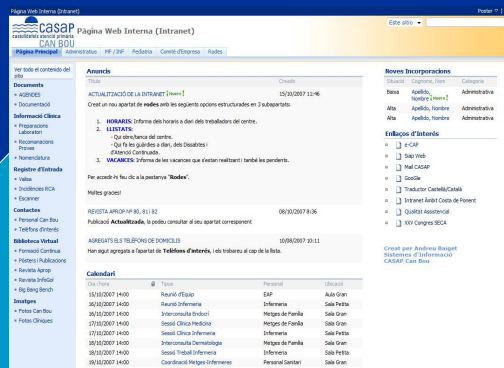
Pàgina Web Interna (Intranet)

Poster ?

casap castelldefels agents de salut

CAN BOU

Pàgina Web Interna (Intranet)

Este sitio

Pàgina Principal | Administratius | MF / INF | Pediatria | Comitè d'Empresa | Rodes

Ver todo el contenido del sitio

Documents
• AGENDES
• Documentació

Informació Clínica
• Preparacions Laboratori
• Recomanacions Proves
• Nomenclatura

Registre d'Entrada
• Vales
• Incidències RCA
• Escanner

Contactes
• Personal Can Bou
• Telèfons d'interès

Biblioteca Virtual
• Formació Continua
• Pòsters i Publicacions
• Revista Aprop
• Revista InfoSoli
• Big Bang Bench

Imatges
• Fotos Can Bou
• Fotos Clíniques

Anuncis

Título | Creado

ACTUALITZACIÓ DE LA INTRANET ! NUEVO | 15/10/2007 11:46

Creat un nou apartat de rodes amb les següents opcions estructurades en 3 subapartats:

1. HORARIS: Informa dels horaris a diari dels treballadors del centre.
2. LLISTATS:
- Qui s'encarrega del centre.
- Qui fa les guàrdies a diari, dels Dissabtes i d'Atenció Continuada.
3. VACANCES: Informa de les vacances que s'estan realitzant i també les pendents.

Per accedir-hi feu clic a la pestanya "Rodes".

Moltes gràcies!

REVISTA APROP Nº 80, 81 i 82 | 08/10/2007 8:36

Publicació Actualitzada, la podeu consultar al seu apartat corresponent

AGREGATS ELS TELÈFONS DE DOMICILIS | 10/08/2007 10:11

Han estat agregats a l'apartat de Telèfons d'interès, i els trobareu al cap de la llista.

Calendari

| Día i hora | Tipus | Personal | Ubicació |
|---|---|---|---|
| 15/10/2007 14:00 | Reunió d'Equip | EAP | Aula Gran |
| 16/10/2007 14:00 | Reunió Infermeria | Infermeria | Sala Petita |
| 16/10/2007 14:00 | Interconsulta Endocrí | Metges de Família | Sala Gran |
| 17/10/2007 14:00 | Sessió Clínica Medicina | Metges de Família | Sala Gran |
| 17/10/2007 14:00 | Sessió Clínica Infermeria | Infermeria | Sala Petita |
| 18/10/2007 14:00 | Interconsulta Dermatologia | Metges de Família | Sala Gran |
| 18/10/2007 14:00 | Sessió Treball Infermeria | Infermeria | Sala Petita |
| 19/10/2007 14:00 | Coordinació Metges-Infermeres | Personal Sanitari | Sala Gran |

Noves Incorporacions

| Situació | Cognoms, Nom | Categoria |
|---|---|---|
| Baixa | Apellido, Nombre ! NUEVO | Administrativa |
| Alta | Apellido, Nombre | Administrativa |
| Alta | Apellido, Nombre ! NUEVO | Administrativa |

Enllaços d'interès

e-CAP
Sap Web
Mail CASAP
Google
Traductor Castellà/Català
Intranet Àmbit Costa de Ponent
Qualitat Assistencial
XXV Congres SECA

Creat per Andreu Baiget
Sistemes d'Informació
CASAP Can Bou